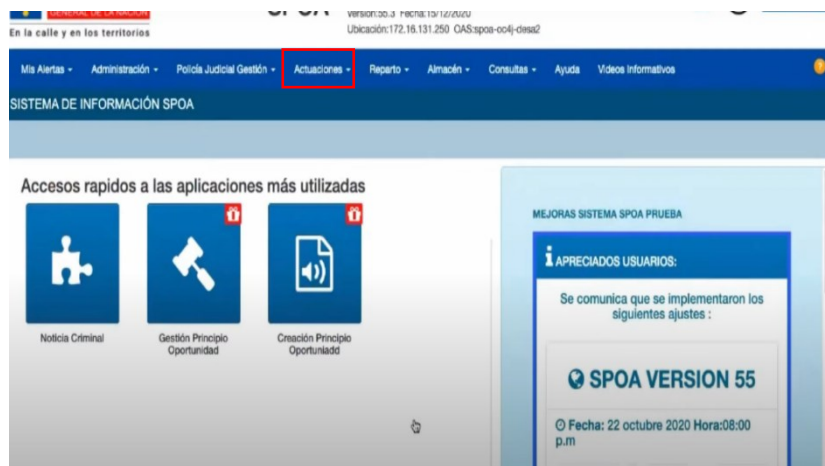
GENERAL DE LA NACIÓN
En la calle y en los territorios

SPOA

Version:55.3 Fecha:15/12/2020
Ubicación:172.16.131.250 OAS:spoa-oc4j-desa2

Mis Alertas ▾ Administración ▾ Policía Judicial Gestión ▾ Actuaciones ▾ Reparto ▾ Almacén ▾ Consultas ▾ Ayuda Videos Informativos

SISTEMA DE INFORMACIÓN SPOA

Accesos rapidos a las aplicaciones más utilizadas

Noticia Criminal

Gestión Principio Oportunidad

Creación Principio Oportuniadd

MEJORAS SISTEMA SPOA PRUEBA

APRECIADOS USUARIOS:

Se comunica que se implementaron los siguientes ajustes :

SPOA VERSION 55

Fecha: 22 octubre 2020 Hora:08:00 p.m